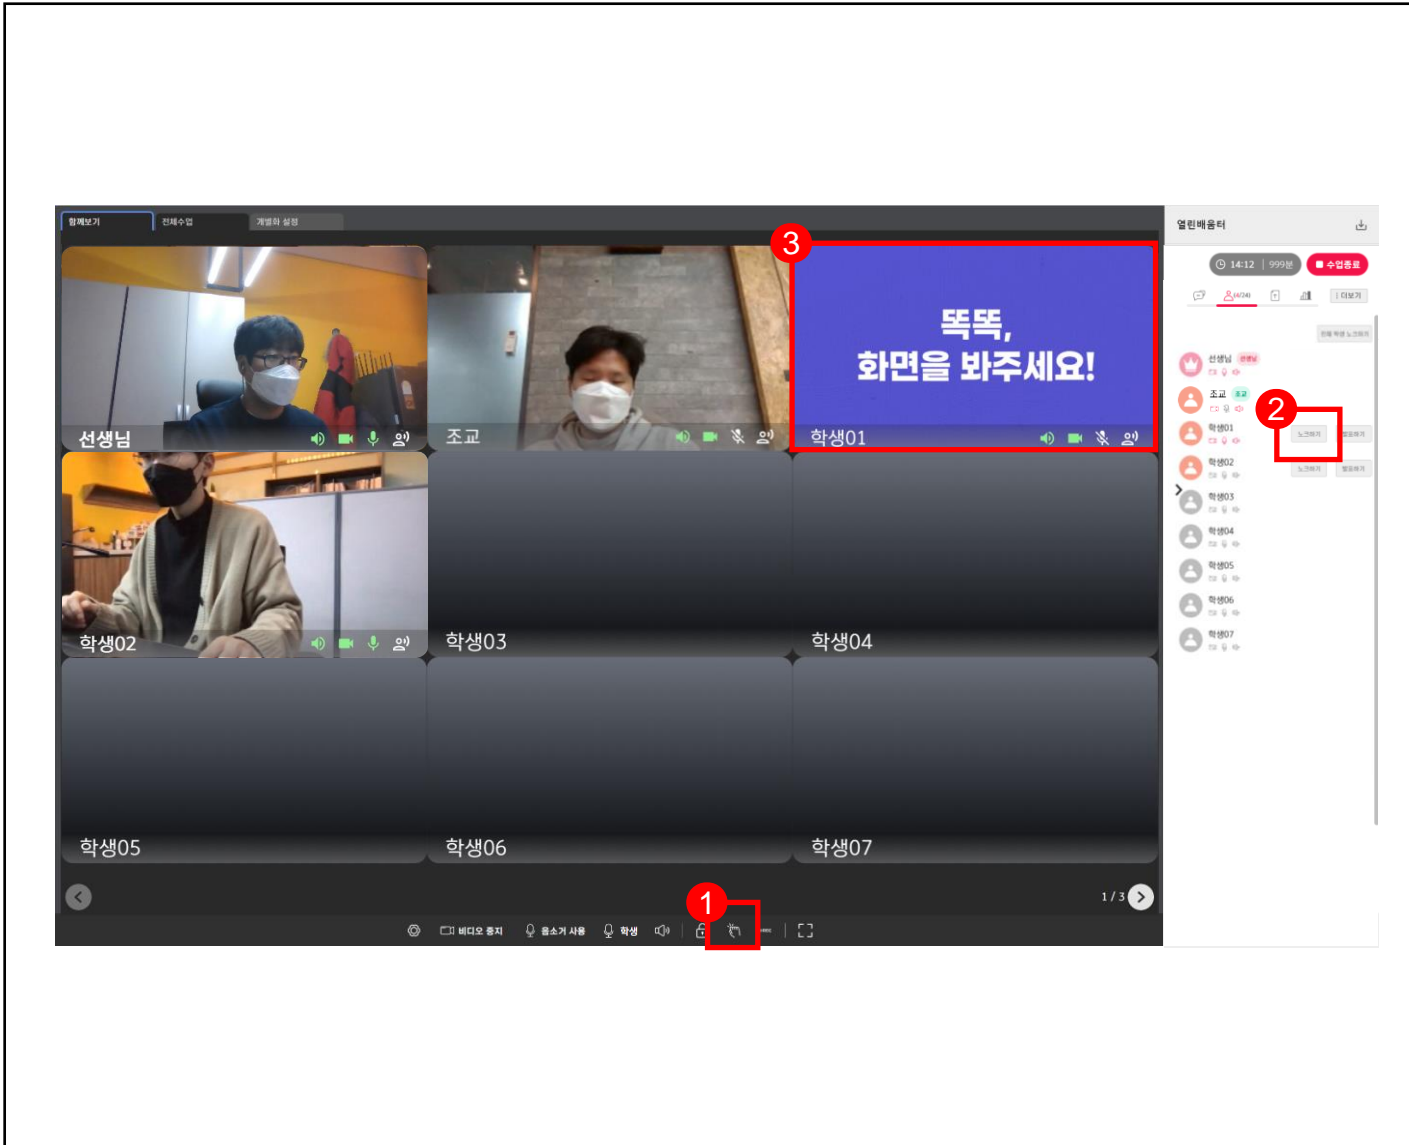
함께보기 전체수업 개별화 설정

3

똑똑,
화면을 봐주세요!

선생님

조교

학생01

학생02

학생03

학생04

학생05

학생06

학생07

1 / 3

1

비디오 중지 음소거 사용 학생

열린배움터

14:12 | 999분 수업종료

더보기

선생님 선생님

조교 조교

학생01

2

학생02

학생03

학생04

학생05

학생06

학생07